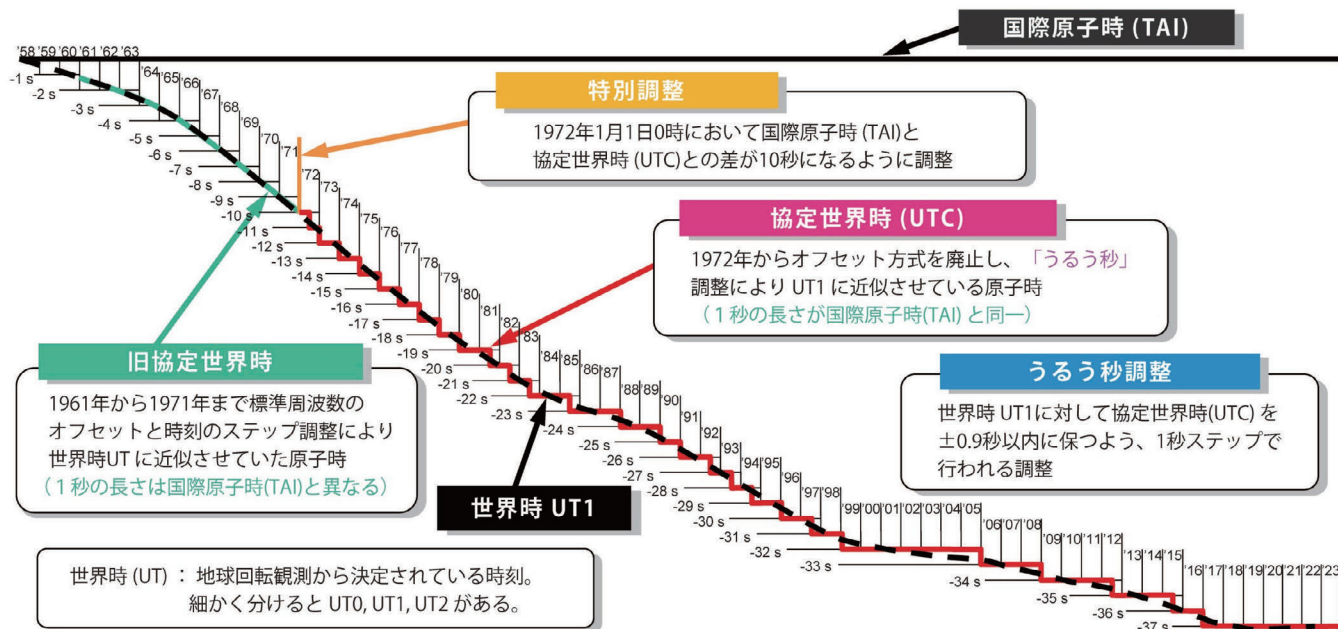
国際原子時 (TAI)

'58 '59 '60 '61 '62 '63 '64 '65 '66 '67 '68 '69 '70 '71 '72 '73 '74 '75 '76 '77 '78 '79 '80 '81 '82 '83 '84 '85 '86 '87 '88 '89 '90 '91 '92 '93 '94 '95 '96 '97 '98 '99 '00 '01 '02 '03 '04 '05 '06 '07 '08 '09 '10 '11 '12 '13 '14 '15 '16 '17 '18 '19 '20 '21 '22 '23

-1 s -2 s -3 s -4 s -5 s -6 s -7 s -8 s -9 s -10 s -11 s -12 s -13 s -14 s -15 s -16 s -17 s -18 s -19 s -20 s -21 s -22 s -23 s -24 s -25 s -26 s -27 s -28 s -29 s -30 s -31 s -32 s -33 s -34 s -35 s -36 s -37 s

特別調整

1972年1月1日0時において国際原子時 (TAI)と協定世界時 (UTC)との差が10秒になるように調整

協定世界時 (UTC)

1972年からオフセット方式を廃止し、「うるう秒」調整により UT1 に近似させている原子時
（１秒の長さが国際原子時(TAI) と同一）

旧協定世界時

1961年から1971年まで標準周波数のオフセットと時刻のステップ調整により世界時UT に近似させていた原子時
（１秒の長さは国際原子時(TAI)と異なる）

うるう秒調整

世界時 UT1に対して協定世界時(UTC) を ±0.9秒以内に保つよう、1秒ステップで行われる調整

世界時 UT1

世界時 (UT) ： 地球回転観測から決定されている時刻。
細かく分けると UT0, UT1, UT2 がある。